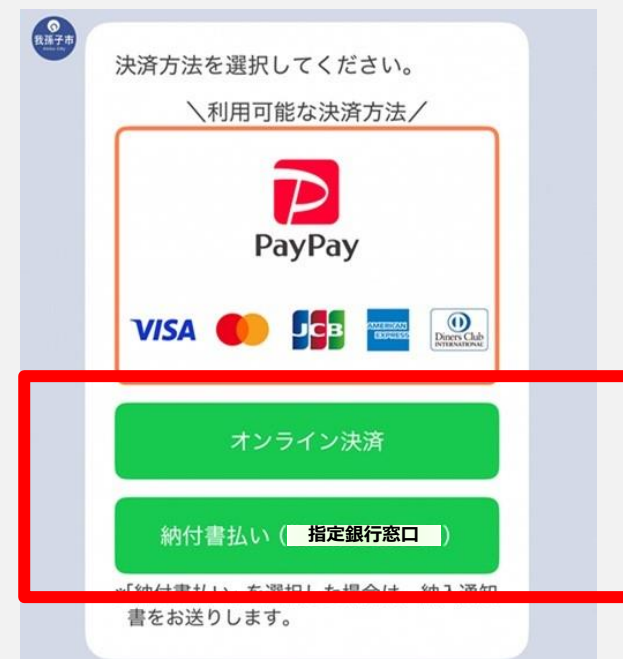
我孫子市

決済方法を選択してください。

＼利用可能な決済方法／

PayPay

VISA JCB AMERICAN EXPRESS Diners Club INTERNATIONAL

オンライン決済

納付書払い（指定銀行窓口）

※「納付書払い」を選択した場合は、納入通知書をお送りします。